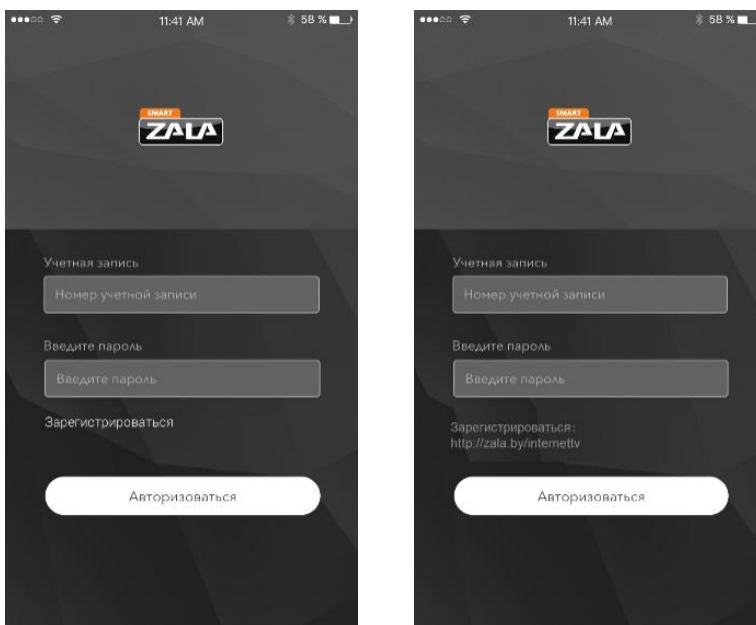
11:41 AM
58 %

SMART
ZALA

Учетная запись

Номер учетной записи

Введите пароль

Введите пароль

Зарегистрироваться

Авторизоваться

11:41 AM
58 %

SMART
ZALA

Учетная запись

Номер учетной записи

Введите пароль

Введите пароль

Зарегистрироваться:
http://zala.by/internettv

Авторизоваться